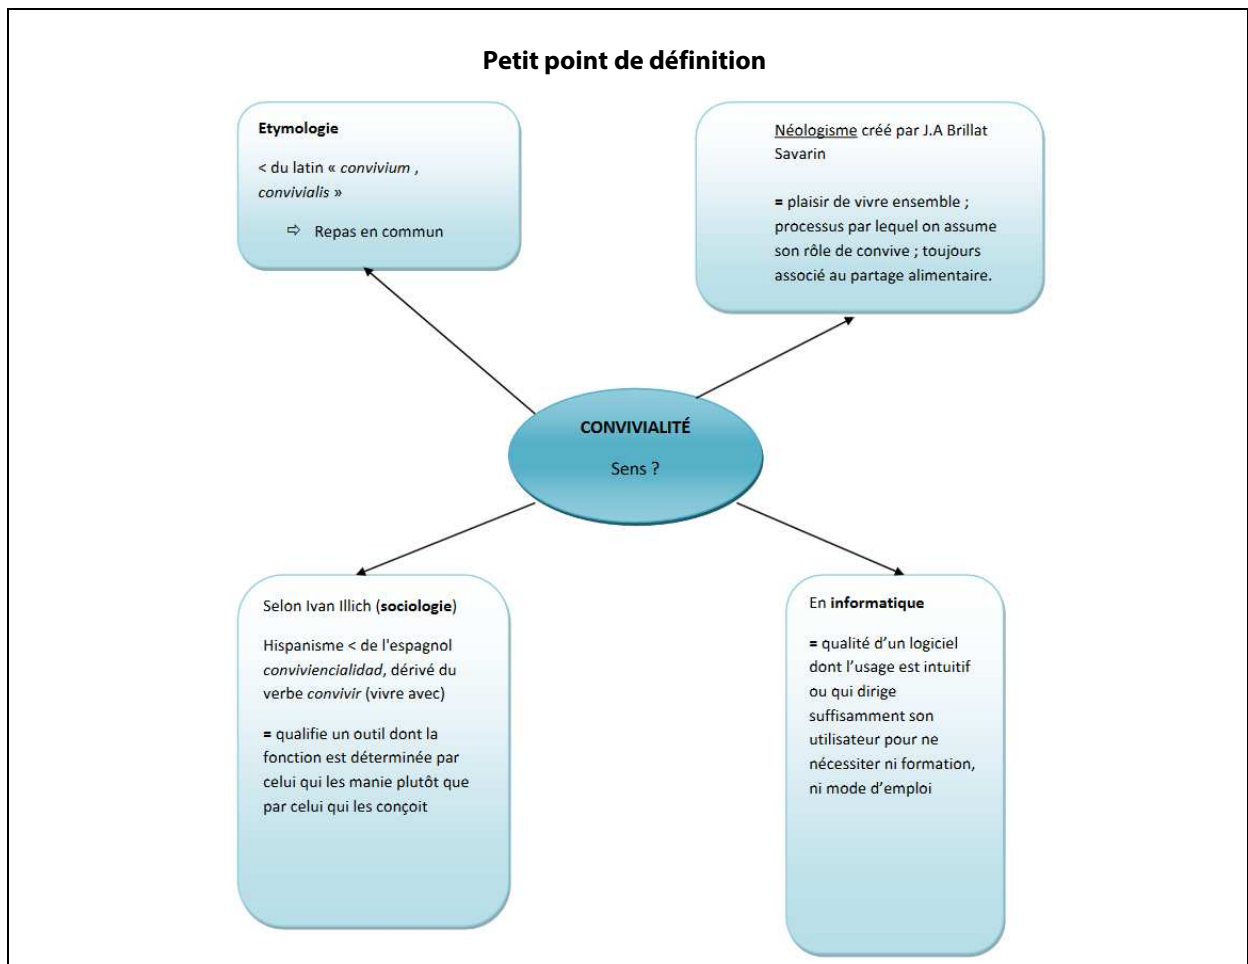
Petit point de définition

Etymologie

< du latin « convivium , convivialis »

⇨ Repas en commun

Néologisme créé par J.A Brillat Savarin

= plaisir de vivre ensemble ; processus par lequel on assume son rôle de convive ; toujours associé au partage alimentaire.

CONVIVIALITÉ

Sens ?

Selon Ivan Illich (sociologie)

Hispanisme < de l'espagnol conviviencialidad, dérivé du verbe convivir (vivre avec)

= qualifie un outil dont la fonction est déterminée par celui qui les manie plutôt que par celui qui les conçoit

En informatique

= qualité d'un logiciel dont l'usage est intuitif ou qui dirige suffisamment son utilisateur pour ne nécessiter ni formation, ni mode d'emploi